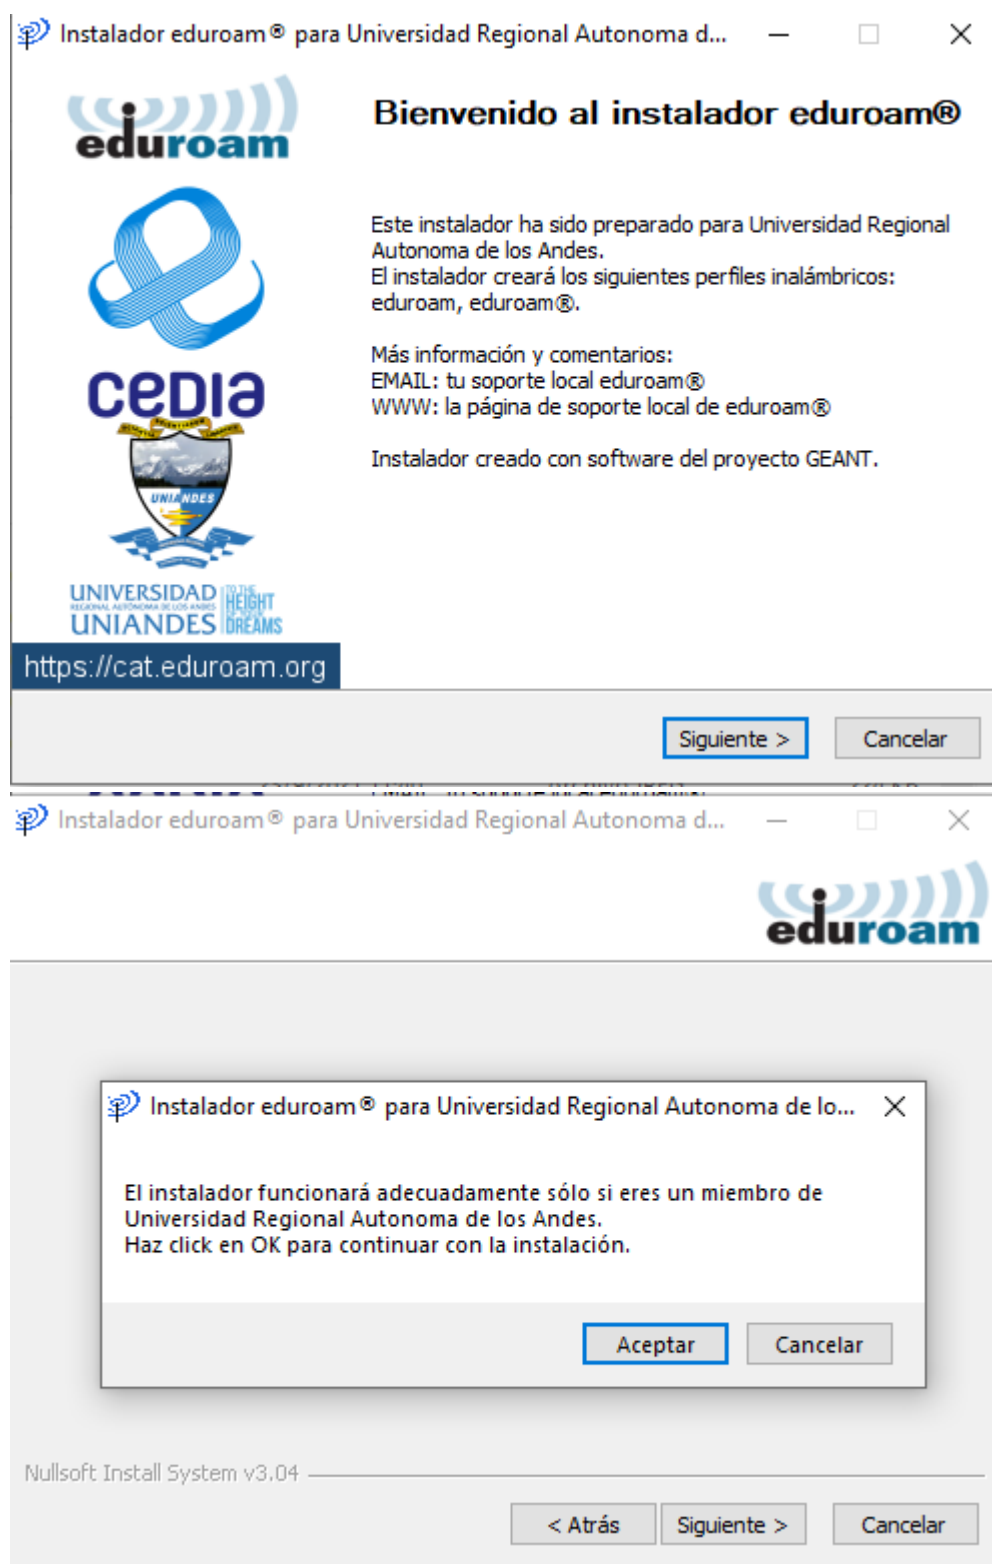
Instalador eduroam® para Universidad Regional Autonoma d...

eduroam

cedia

UNIANDES

UNIVERSIDAD REGIONAL AUTÓNOMA DE LOS ANDES UNIANDES TO THE HEIGHT OF YOUR DREAMS

https://cat.eduroam.org

Bienvenido al instalador eduroam®

Este instalador ha sido preparado para Universidad Regional Autonoma de los Andes.
El instalador creará los siguientes perfiles inalámbricos: eduroam, eduroam®.

Más información y comentarios:
EMAIL: tu soporte local eduroam®
WWW: la página de soporte local de eduroam®

Instalador creado con software del proyecto GEANT.

Siguiente >
Cancelar

Instalador eduroam® para Universidad Regional Autonoma d...

eduroam

Instalador eduroam® para Universidad Regional Autonoma de lo...

El instalador funcionará adecuadamente sólo si eres un miembro de Universidad Regional Autonoma de los Andes.
Haz click en OK para continuar con la instalación.

Aceptar
Cancelar

Nullsoft Install System v3.04

< Atrás
Siguiente >
Cancelar